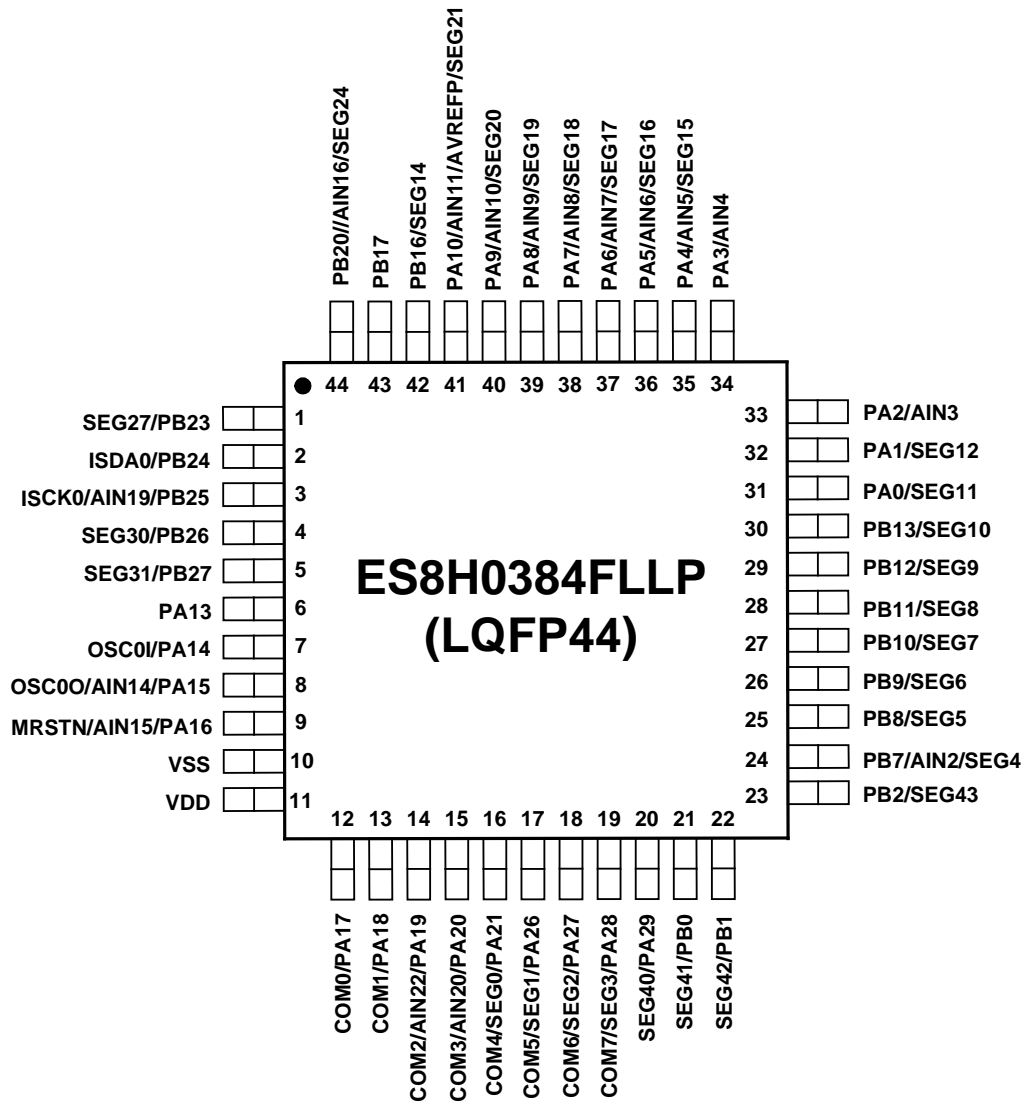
PB20//AIN16/SEG24
PB17
PB16/SEG14
PA10/AIN11/AVREFP/SEG21
PA9/AIN10/SEG20
PA8/AIN9/SEG19
PA7/AIN8/SEG18
PA6/AIN7/SEG17
PA5/AIN6/SEG16
PA4/AIN5/SEG15
PA3/AIN4

44 43 42 41 40 39 38 37 36 35 34

SEG27/PB23 1
ISDA0/PB24 2
ISCK0/AIN19/PB25 3
SEG30/PB26 4
SEG31/PB27 5
PA13 6
OSC0I/PA14 7
OSC0O/AIN14/PA15 8
MRSTN/AIN15/PA16 9
VSS 10
VDD 11

ES8H0384FLLP
(LQFP44)

33 PA2/AIN3
32 PA1/SEG12
31 PA0/SEG11
30 PB13/SEG10
29 PB12/SEG9
28 PB11/SEG8
27 PB10/SEG7
26 PB9/SEG6
25 PB8/SEG5
24 PB7/AIN2/SEG4
23 PB2/SEG43

12 13 14 15 16 17 18 19 20 21 22

COM0/PA17
COM1/PA18
COM2/AIN22/PA19
COM3/AIN20/PA20
COM4/SEG0/PA21
COM5/SEG1/PA26
COM6/SEG2/PA27
COM7/SEG3/PA28
SEG40/PA29
SEG41/PB0
SEG42/PB1